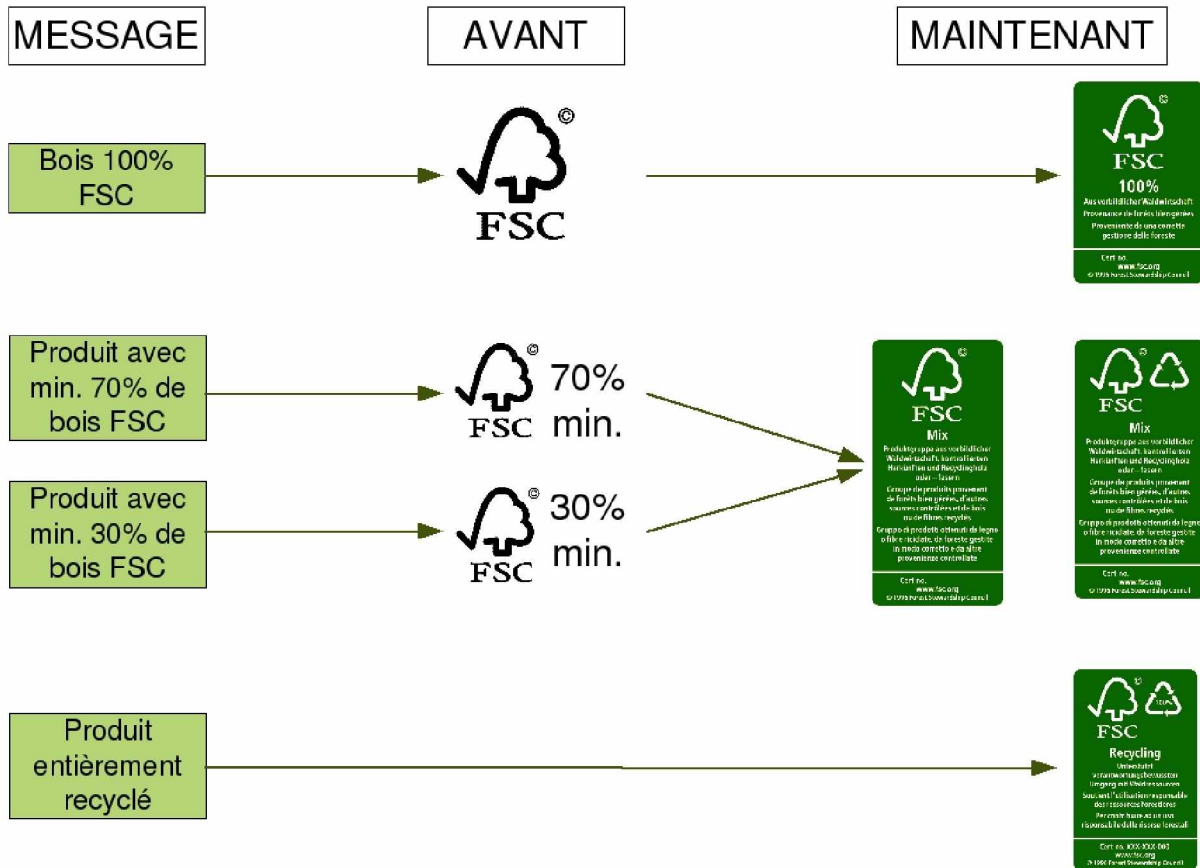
MESSAGE

AVANT

MAINTENANT

Bois 100% FSC

FSC

FSC
100%
Aus vorbildlicher Waldwirtschaft
Provenance de forêts bien gérées
Provenienza da una corretta gestione delle foreste
Cert no.
www.fsc.org
© 1996 Forest Stewardship Council

Produit avec min. 70% de bois FSC

FSC 70% min.

Produit avec min. 30% de bois FSC

FSC 30% min.

FSC
Mix
Produktgruppe aus vorbildlicher Waldwirtschaft, kontrollierten Herkünften und Recyclingholz oder -fasern
Groupe de produits provenant de forêts bien gérées, d'autres sources contrôlées et de bois ou de fibres recyclés
Gruppo di prodotti ottenuti da legno o fibre riciclate, da foreste gestite in modo corretto e da altre provenienze controllate
Cert no.
www.fsc.org
© 1996 Forest Stewardship Council

FSC
Mix
Produktgruppe aus vorbildlicher Waldwirtschaft, kontrollierten Herkünften und Recyclingholz oder -fasern
Groupe de produits provenant de forêts bien gérées, d'autres sources contrôlées et de bois ou de fibres recyclés
Gruppo di prodotti ottenuti da legno o fibre riciclate, da foreste gestite in modo corretto e da altre provenienze controllate
Cert no.
www.fsc.org
© 1996 Forest Stewardship Council

Produit entièrement recyclé

100%
FSC
Recycling
Unterstützt verantwortungsbewussten Umgang mit Waldressourcen
Soutient l'utilisation responsable des ressources forestières
Permette l'uso più responsabile delle risorse forestali
Cert no. XXX-XXX-000
www.fsc.org
© 1996 Forest Stewardship Council